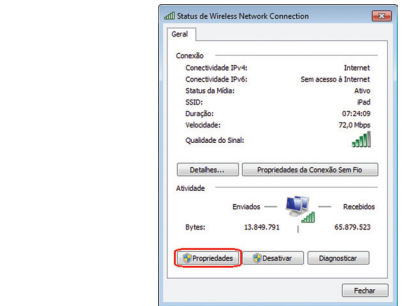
Status de Wireless Network Connection

Geral

Conexão

Conectividade IPv4: Internet
Conectividade IPv6: Sem acesso à Internet
Status da Mídia: Ativo
SSID: iPad
Duração: 07:24:09
Velocidade: 72,0 Mbps
Qualidade do Sinal:

Detalhes... Propriedades da Conexão Sem Fio

Atividade

Enviados Recebidos

Bytes: 13.849.791 65.879.523

Propriedades Desativar Diagnosticar

Fechar